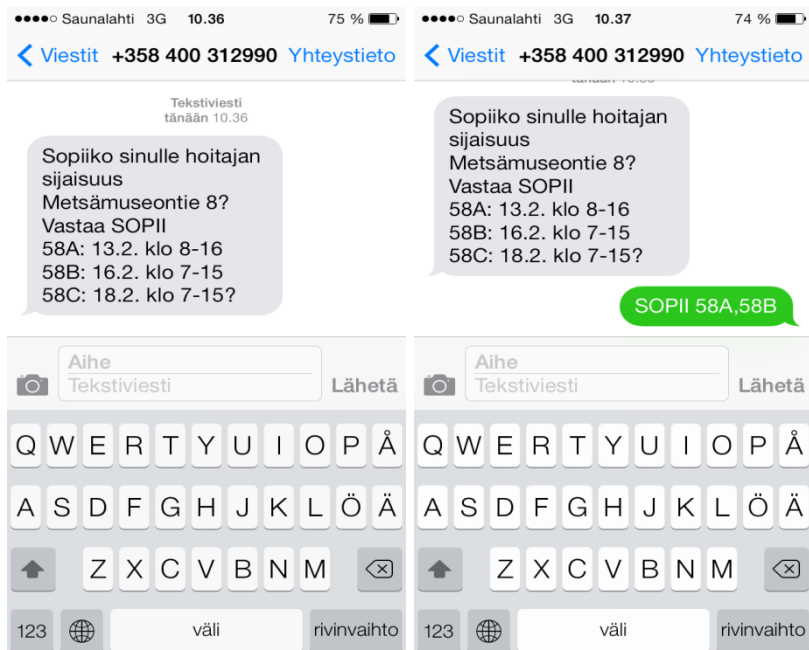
●●●●○ Saunalahti 3G 10.36 75 %

< Viestit +358 400 312990 Yhteystieto

Tekstiviesti
tänään 10.36

Sopiiko sinulle hoitajan sijaisuus Metsämuseontie 8?
Vastaa SOPII
58A: 13.2. klo 8-16
58B: 16.2. klo 7-15
58C: 18.2. klo 7-15?

Aihe
Tekstiviesti
Lähetä

Q W E R T Y U I O P Å
A S D F G H J K L Ö Ä
Z X C V B N M
123 väli rivinvaihto

●●●●○ Saunalahti 3G 10.37 74 %

< Viestit +358 400 312990 Yhteystieto

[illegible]

Sopiiko sinulle hoitajan sijaisuus Metsämuseontie 8?
Vastaa SOPII
58A: 13.2. klo 8-16
58B: 16.2. klo 7-15
58C: 18.2. klo 7-15?

SOPII 58A,58B

Aihe
Tekstiviesti
Lähetä

Q W E R T Y U I O P Å
A S D F G H J K L Ö Ä
Z X C V B N M
123 väli rivinvaihto